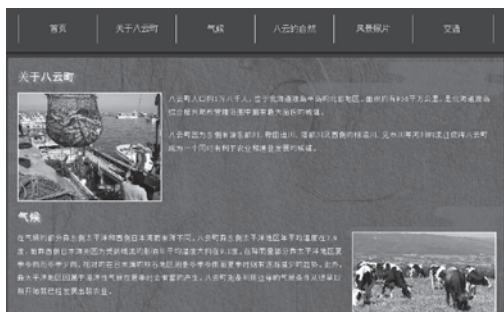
首页 | 关于八云町 | 气候 | 八云的自然 | 风景照片 | 交通

关于八云町

八云町人口约1万8千人，位于北海道渡岛半岛的北部地区，面积约有956平方公里，是北海道渡岛综合振兴局内管辖面积最大的町。

八云町因为多数有渔业资源，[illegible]，八云町与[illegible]，也成为一个同时有利于农业和渔业发展的城镇。

气候

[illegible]